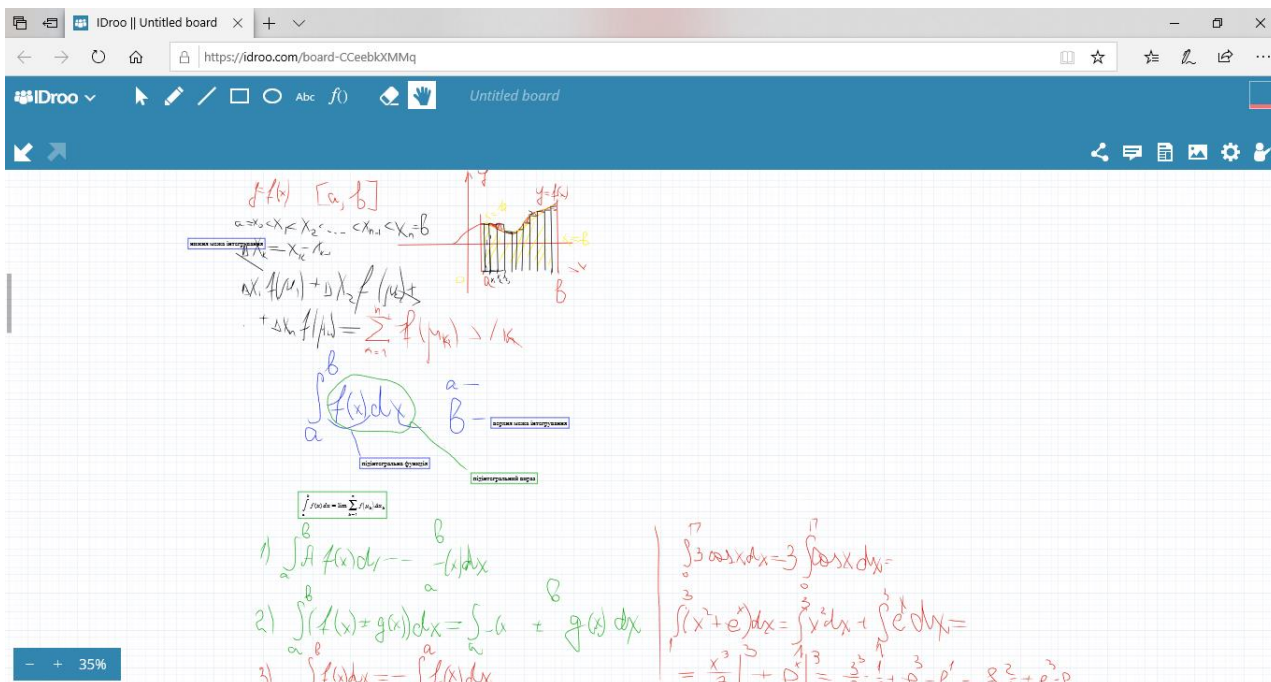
IDroo || Untitled board
https://idroo.com/board-CCeebkXMMq
IDroo
Abc $f()$
Untitled board

$y=f(x)$ $[a, b]$
$a=x_0<x_1<x_2<\dots<x_{n-1}<x_n=b$
нижня межа інтегрування
$\Delta x_k = x_k - x_{k-1}$
$\Delta x_1 f(\mu_1) + \Delta x_2 f(\mu_2) + \dots + \Delta x_n f(\mu_n) = \sum_{k=1}^{n} f(\mu_k)\Delta x_k$
$y$
$y=f(x)$
$x$
$b$
$\int_a^b f(x)dx$
$a$ –
$b$ –
верхня межа інтегрування
підінтегральна функція
підінтегральний вираз
$\int_a^b f(x)dx = \lim \sum_{k=1}^{n} f(\mu_k)\Delta x_k$
1) $\int_a^b A f(x)dx$ – – $\int_a^b$ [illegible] $(x)dx$
2) $\int_a^b (f(x) \pm g(x))dx = \int_a^b$ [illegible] $\pm \int_a^b g(x)dx$
3) $\int f(x)dx = - \int f(x)dx$
$\int_0^{17} 3\cos x dx = 3\int_0^{17} \cos x dx =$
$\int_1^3 (x^2+e^x)dx = \int_1^3 x^2 dx + \int_1^3 e^x dx =$
$= \frac{x^3}{3}\Big|_1^3 + e^x\Big|_1^3 = \frac{3^3}{3} - \frac{1}{3} + e^3 - e^1 = 8\frac{2}{3} + e^3 - e$
– + 35%